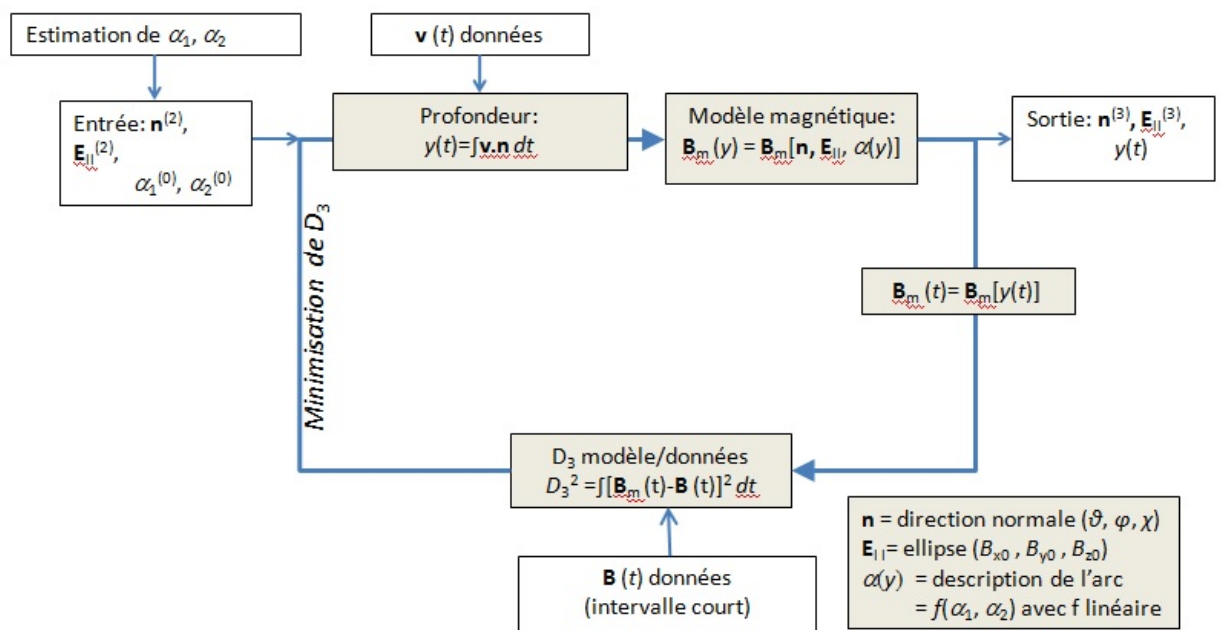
Estimation de $\alpha_1$, $\alpha_2$

**v** ($t$) données

Entrée: $\mathbf{n}^{(2)}$, $\mathbf{E}_{||}^{(2)}$, $\alpha_1^{(0)}$, $\alpha_2^{(0)}$

Profondeur:
$y(t)=\int \mathbf{v.n}\, dt$

Modèle magnétique:
$\mathbf{B}_m(y) = \mathbf{B}_m[\mathbf{n}, \mathbf{E}_{||}, \alpha(y)]$

Sortie: $\mathbf{n}^{(3)}$, $\mathbf{E}_{||}^{(3)}$, $y(t)$

*Minimisation de $D_3$*

$\mathbf{B}_m(t)= \mathbf{B}_m[y(t)]$

$D_3$ modèle/données
$D_3{}^2 = \int[\mathbf{B}_m(t)-\mathbf{B}(t)]^2\, dt$

**B** ($t$) données
(intervalle court)

**n** = direction normale ($\vartheta$, $\varphi$, $\chi$)
$\mathbf{E}_{||}$= ellipse ($B_{x0}$ , $B_{y0}$ , $B_{z0}$)
$\alpha(y)$ = description de l'arc
= $f(\alpha_1, \alpha_2)$ avec f linéaire